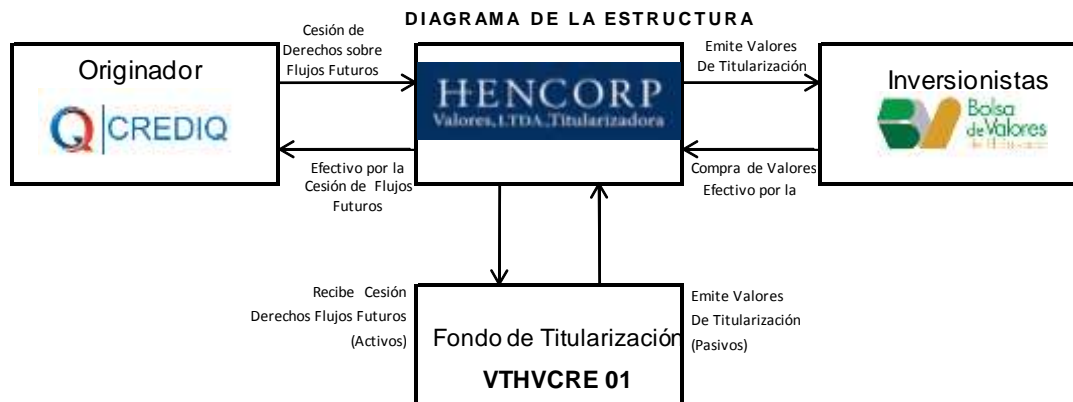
DIAGRAMA DE LA ESTRUCTURA

Originador

Q CREDIQ

Cesión de Derechos sobre Flujos Futuros

Efectivo por la Cesión de Flujos Futuros

HENCORP
Valores, LTDA, Titularizadora

Emite Valores De Titularización

Compra de Valores Efectivo por la

Inversionistas

Bolsa de Valores
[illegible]

Recibe Cesión Derechos Flujos Futuros (Activos)

Fondo de Titularización
VTHVCRE 01

Emite Valores De Titularización (Pasivos)